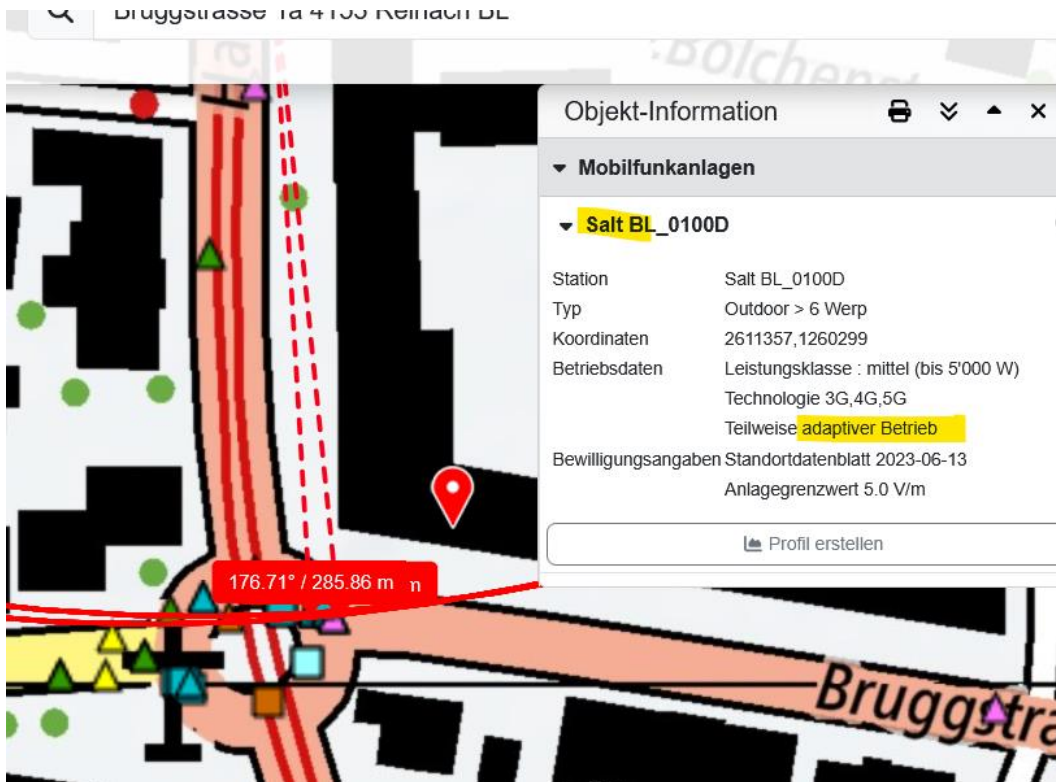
Bruggstrasse 1a 4153 Reinach BL

Bolchen

Objekt-Information

Mobilfunkanlagen

Salt BL_0100D

| Station | Salt BL_0100D |
|---|---|
| Typ | Outdoor > 6 Werp |
| Koordinaten | 2611357,1260299 |
| Betriebsdaten | Leistungsklasse : mittel (bis 5'000 W) |
| | Technologie 3G,4G,5G |
| | Teilweise adaptiver Betrieb |
| Bewilligungsangaben | Standortdatenblatt 2023-06-13 |
| | Anlagegrenzwert 5.0 V/m |

Profil erstellen

176.71° / 285.86 m n

Bruggstra